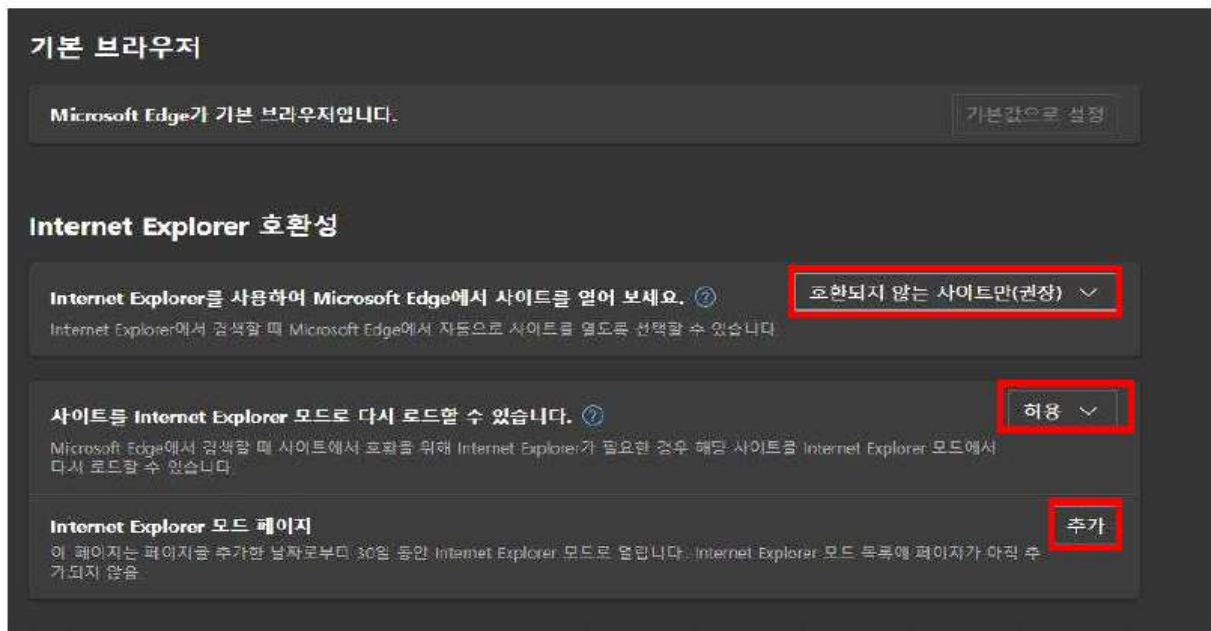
기본 브라우저

Microsoft Edge가 기본 브라우저입니다.

기본값으로 설정

Internet Explorer 호환성

Internet Explorer를 사용하여 Microsoft Edge에서 사이트를 열어 보세요.

호환되지 않는 사이트만(권장)

Internet Explorer에서 검색할 때 Microsoft Edge에서 자동으로 사이트를 열도록 선택할 수 있습니다

사이트를 Internet Explorer 모드로 다시 로드할 수 있습니다.

허용

Microsoft Edge에서 검색할 때 사이트에서 호환을 위해 Internet Explorer가 필요한 경우 해당 사이트를 Internet Explorer 모드에서 다시 로드할 수 있습니다

Internet Explorer 모드 페이지

추가

이 페이지는 페이지를 추가한 날짜로부터 30일 동안 Internet Explorer 모드로 열립니다. Internet Explorer 모드 목록에 페이지가 아직 추가되지 않음